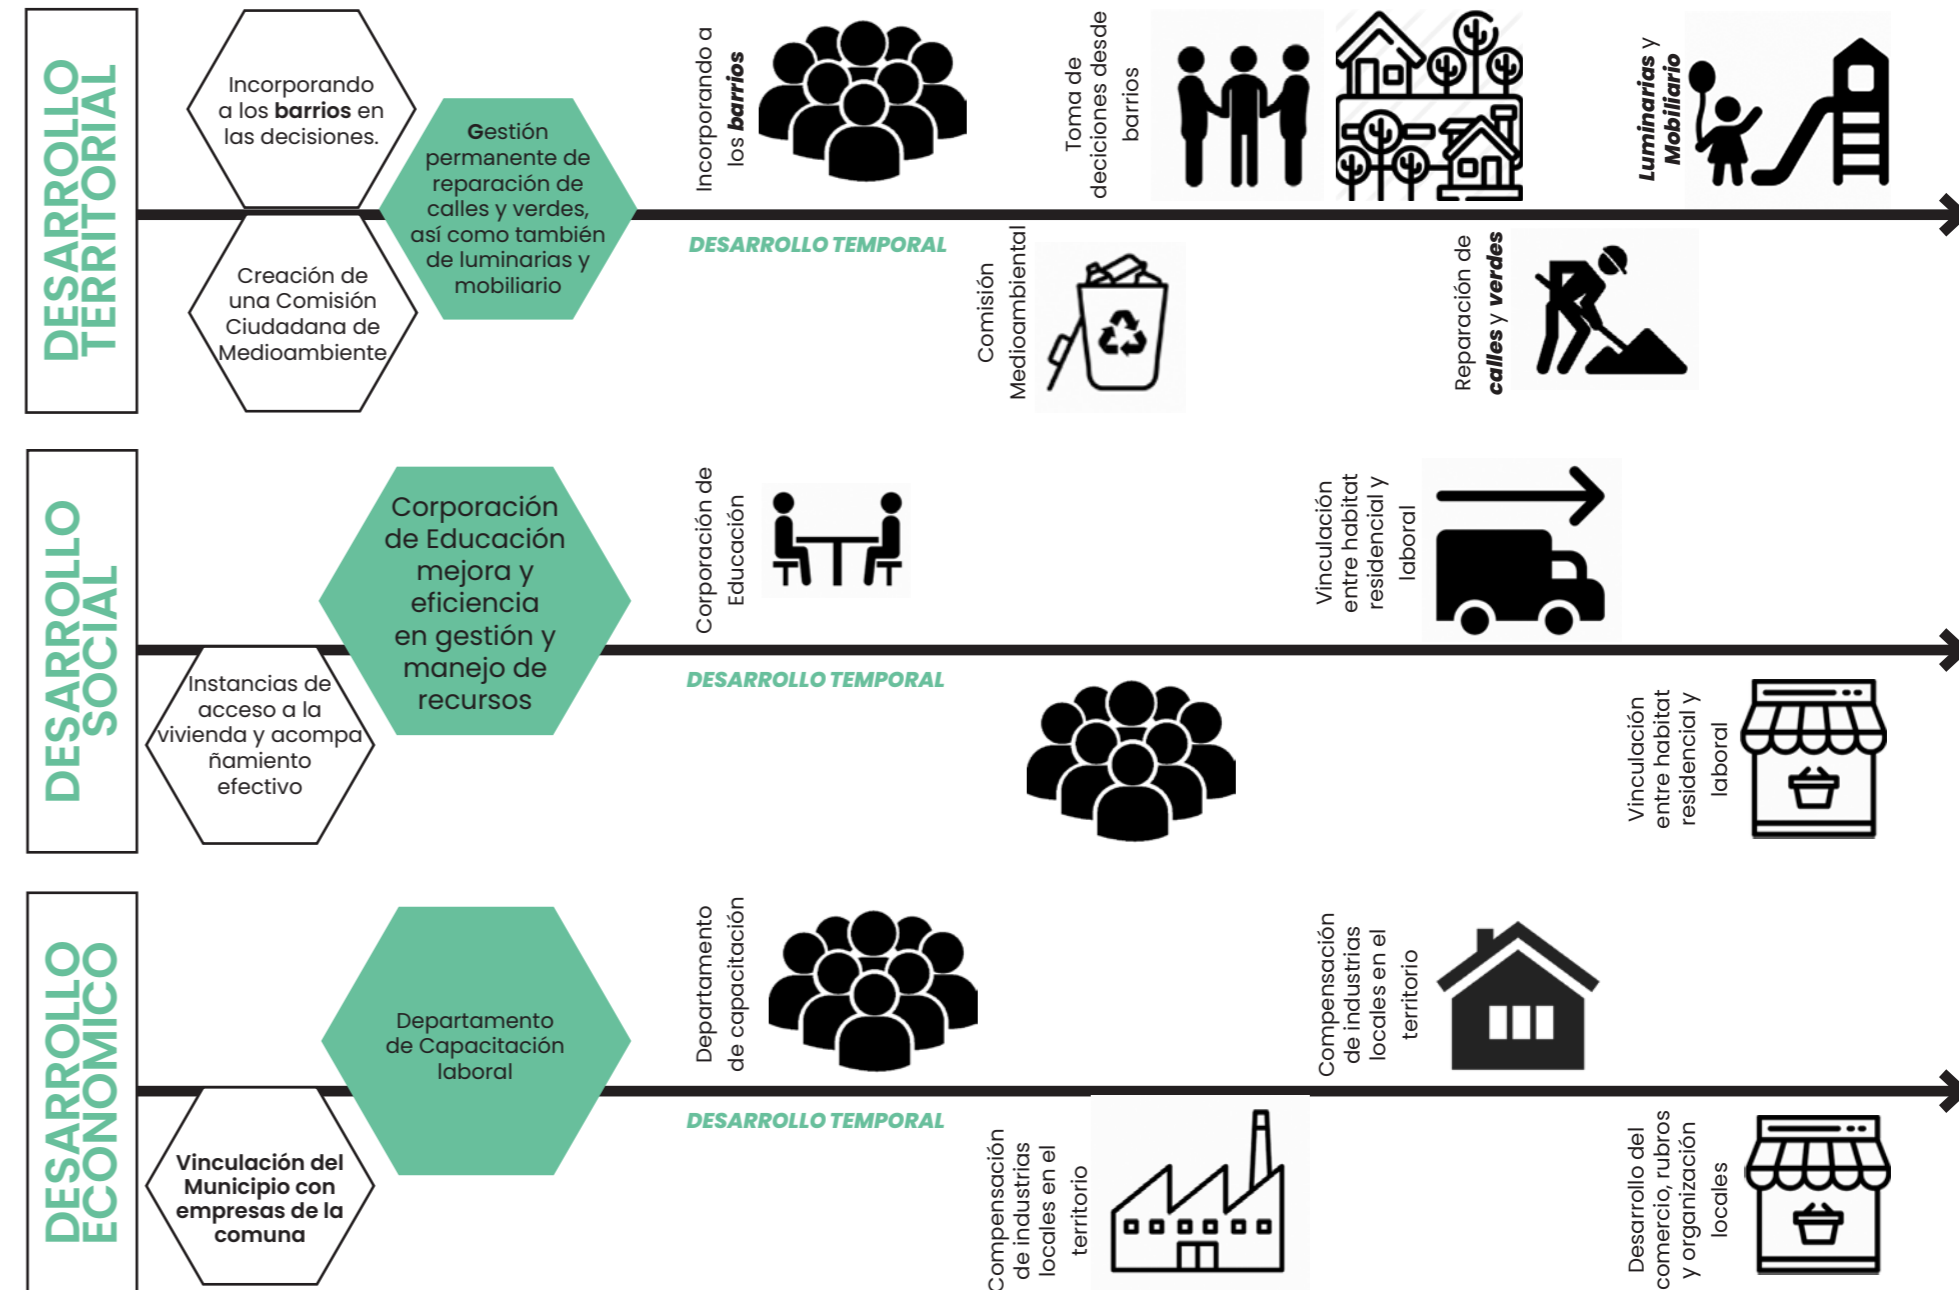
DESARROLLO TERRITORIAL

Incorporando a los **barrios** en las decisiones.

Gestión permanente de reparación de calles y verdes, así como también de luminarias y mobiliario

Creación de una Comisión Ciudadana de Medioambiente

Incorporando a los ***barrios***

Toma de deciciones desde barrios

***Luminarias*** y ***Mobiliario***

DESARROLLO TEMPORAL

Comisión Medioambiental

Reparación de ***calles*** y ***verdes***

DESARROLLO SOCIAL

Corporación de Educación mejora y eficiencia en gestión y manejo de recursos

Instancias de acceso a la vivienda y acompa ñamiento efectivo

Corporación de Educación

Vinculación entre habitat residencial y laboral

DESARROLLO TEMPORAL

Vinculación entre habitat residencial y laboral

DESARROLLO ECONOMICO

Departamento de Capacitación laboral

**Vinculación del Municipio con empresas de la comuna**

Departamento de capacitación

Compensación de industrias locales en el territorio

DESARROLLO TEMPORAL

Compensación de industrias locales en el territorio

Desarrollo del comercio, rubros y organización locales